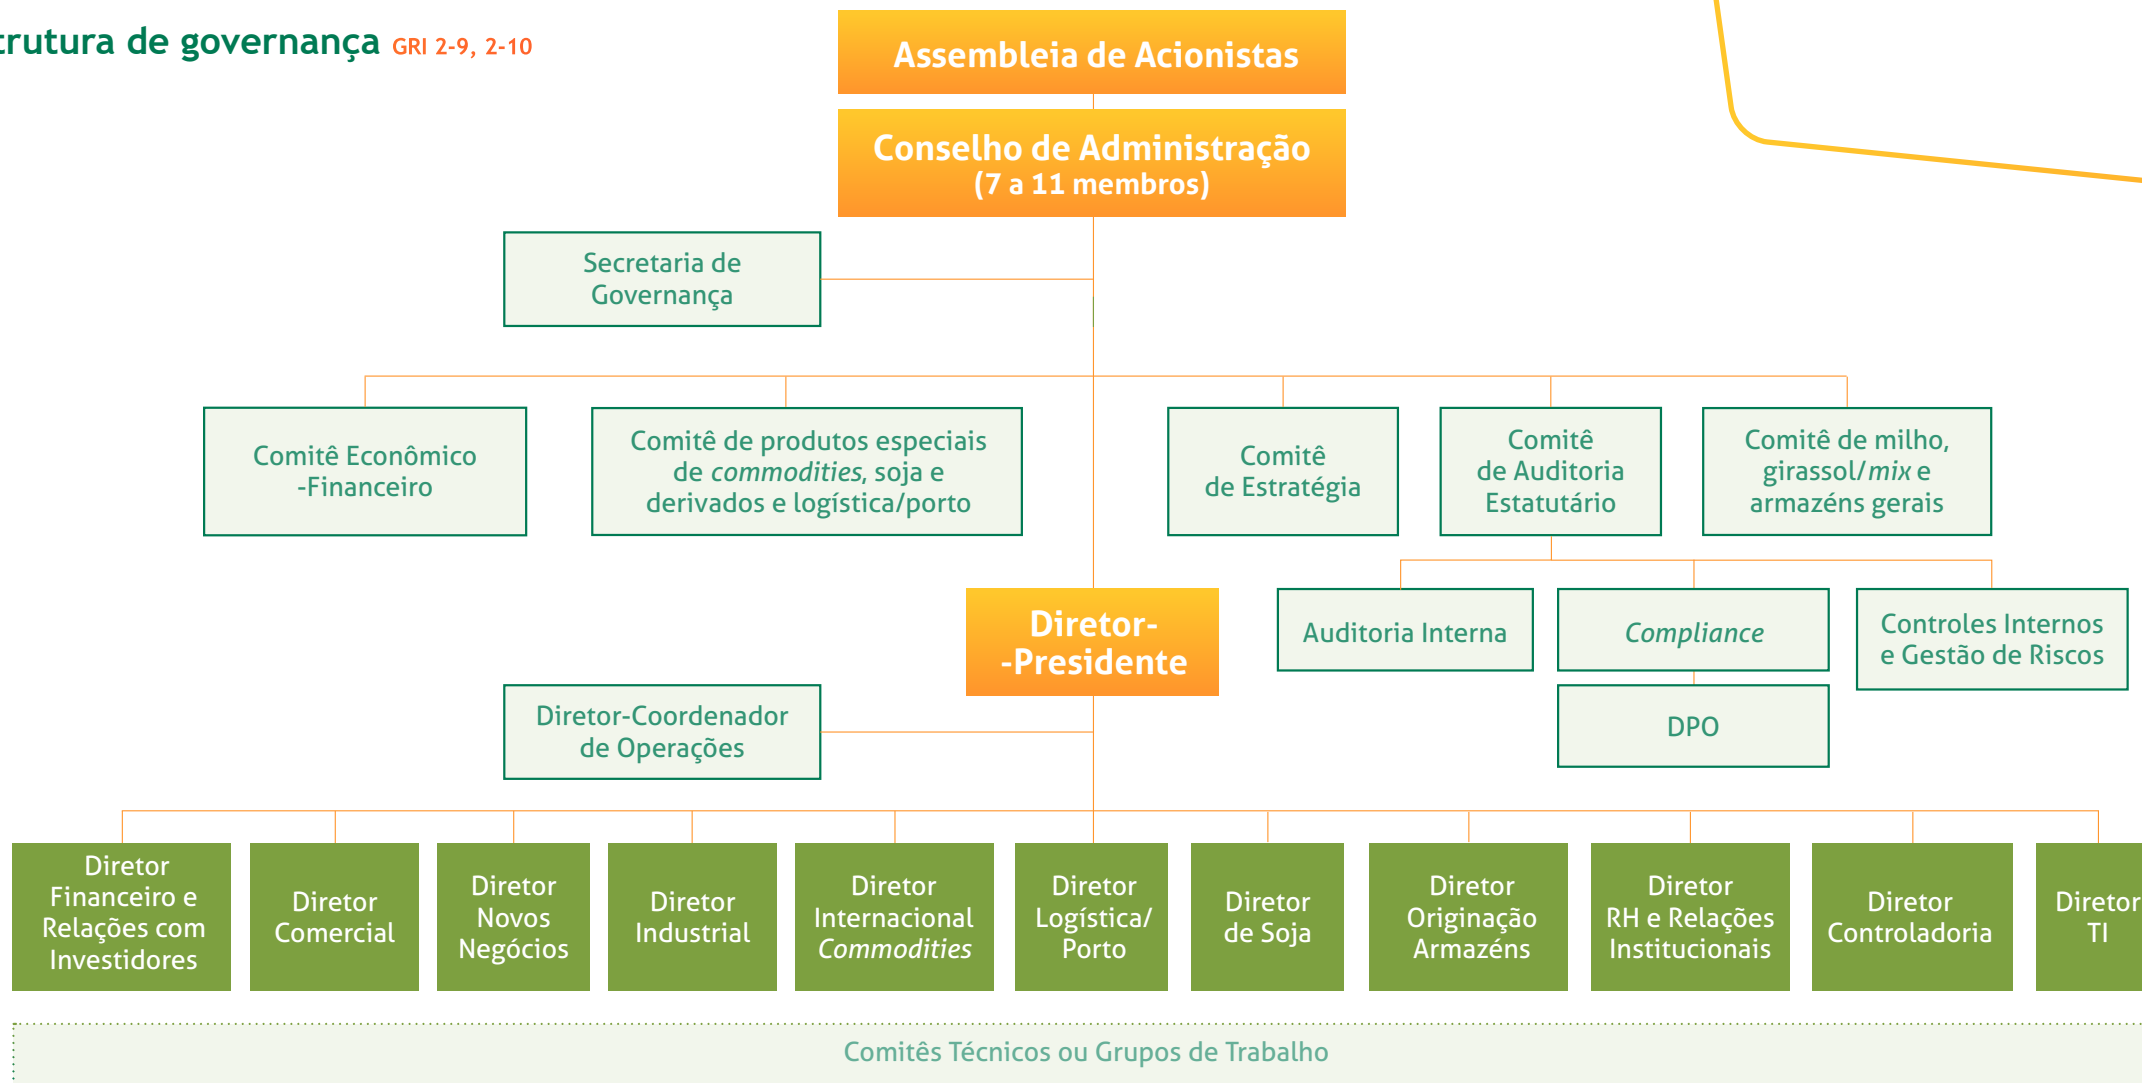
trutura de governança GRI 2-9, 2-10

Assembleia de Acionistas

Conselho de Administração
(7 a 11 membros)

Secretaria de Governança

Comitê Econômico-Financeiro

Comitê de produtos especiais de *commodities*, soja e derivados e logística/porto

Comitê de Estratégia

Comitê de Auditoria Estatutário

Comitê de milho, girassol/*mix* e armazéns gerais

Diretor-Presidente

Auditoria Interna

*Compliance*

Controles Internos e Gestão de Riscos

DPO

Diretor-Coordenador de Operações

Diretor Financeiro e Relações com Investidores

Diretor Comercial

Diretor Novos Negócios

Diretor Industrial

Diretor Internacional *Commodities*

Diretor Logística/ Porto

Diretor de Soja

Diretor Originação Armazéns

Diretor RH e Relações Institucionais

Diretor Controladoria

Diretor TI

Comitês Técnicos ou Grupos de Trabalho